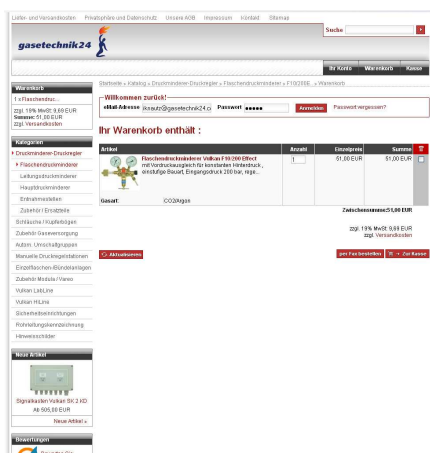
Liefer- und Versandkosten Privatsphäre und Datenschutz Unsere AGB Impressum Kontakt Sitemap

gasetechnik24

Suche

Ihr Konto Warenkorb Kasse

Startseite » Katalog » Druckminderer-Druckregler » Flaschendruckminderer » F10/200E... » Warenkorb

Warenkorb

1 x Flaschendruc...

zzgl. 19% MwSt. 8,60 EUR
Summe: 51,00 EUR
zzgl. Versandkosten

Willkommen zurück!

eMail-Adresse kraeutz@gasetechnik24.c Passwort ●●●●● Anmelden Passwort vergessen?

Ihr Warenkorb enthält :

| Artikel | | Anzahl | Einzelpreis | Summe |
|---|---|---|---|---|
| | Flaschendruckminderer Vulkan F10/200 Effect mit Vordruckausgleich für konstanten Hinterdruck, einstufige Bauart, Eingangsdruck 200 bar, rege... | 1 | 51,00 EUR | 51,00 EUR |
| Gasart: | CO2/Argon | | | |

Zwischensumme:51,00 EUR

zzgl. 19% MwSt. 8,60 EUR
zzgl. Versandkosten

Aktualisieren

per Fax bestellen Zur Kasse

Kategorien

Druckminderer-Druckregler
Flaschendruckminderer
Leitungsdruckminderer
Hauptdruckminderer
Entnahmestellen
Zubehör / Ersatzteile
Schläuche / Kupplungen
Zubehör Gaseversorgung
Autom. Umschaltgruppen
Manuelle Druckregelstationen
Einzelflaschen-/Bündelanlagen
Zubehör Module / Vareo
Vulkan LabLine
Vulkan HiLine
Sicherheitseinrichtungen
Rohrleitungskennzeichnung
Hinweisschilder

Neue Artikel

Signalkasten Vulkan SK 2 KD
Ab 505,00 EUR

Neue Artikel »

Bewertungen

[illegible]